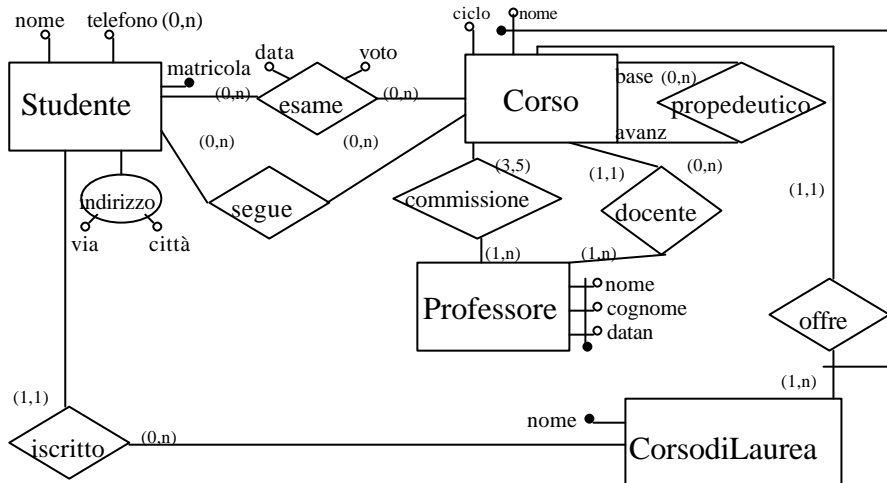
nome
telefono (0,n)
matricola
Studente
data
voto
(0,n)
esame
(0,n)
ciclo
nome
Corso
base (0,n)
propedeutico
avanz
(0,n)
(0,n)
segue
indirizzo
via
città
(3,5)
commissione
(1,1)
(0,n)
docente
(1,1)
(1,n)
(1,n)
Professore
nome
cognome
datan
offre
(1,n)
(1,1)
iscritto
(0,n)
nome
CorsodiLaurea